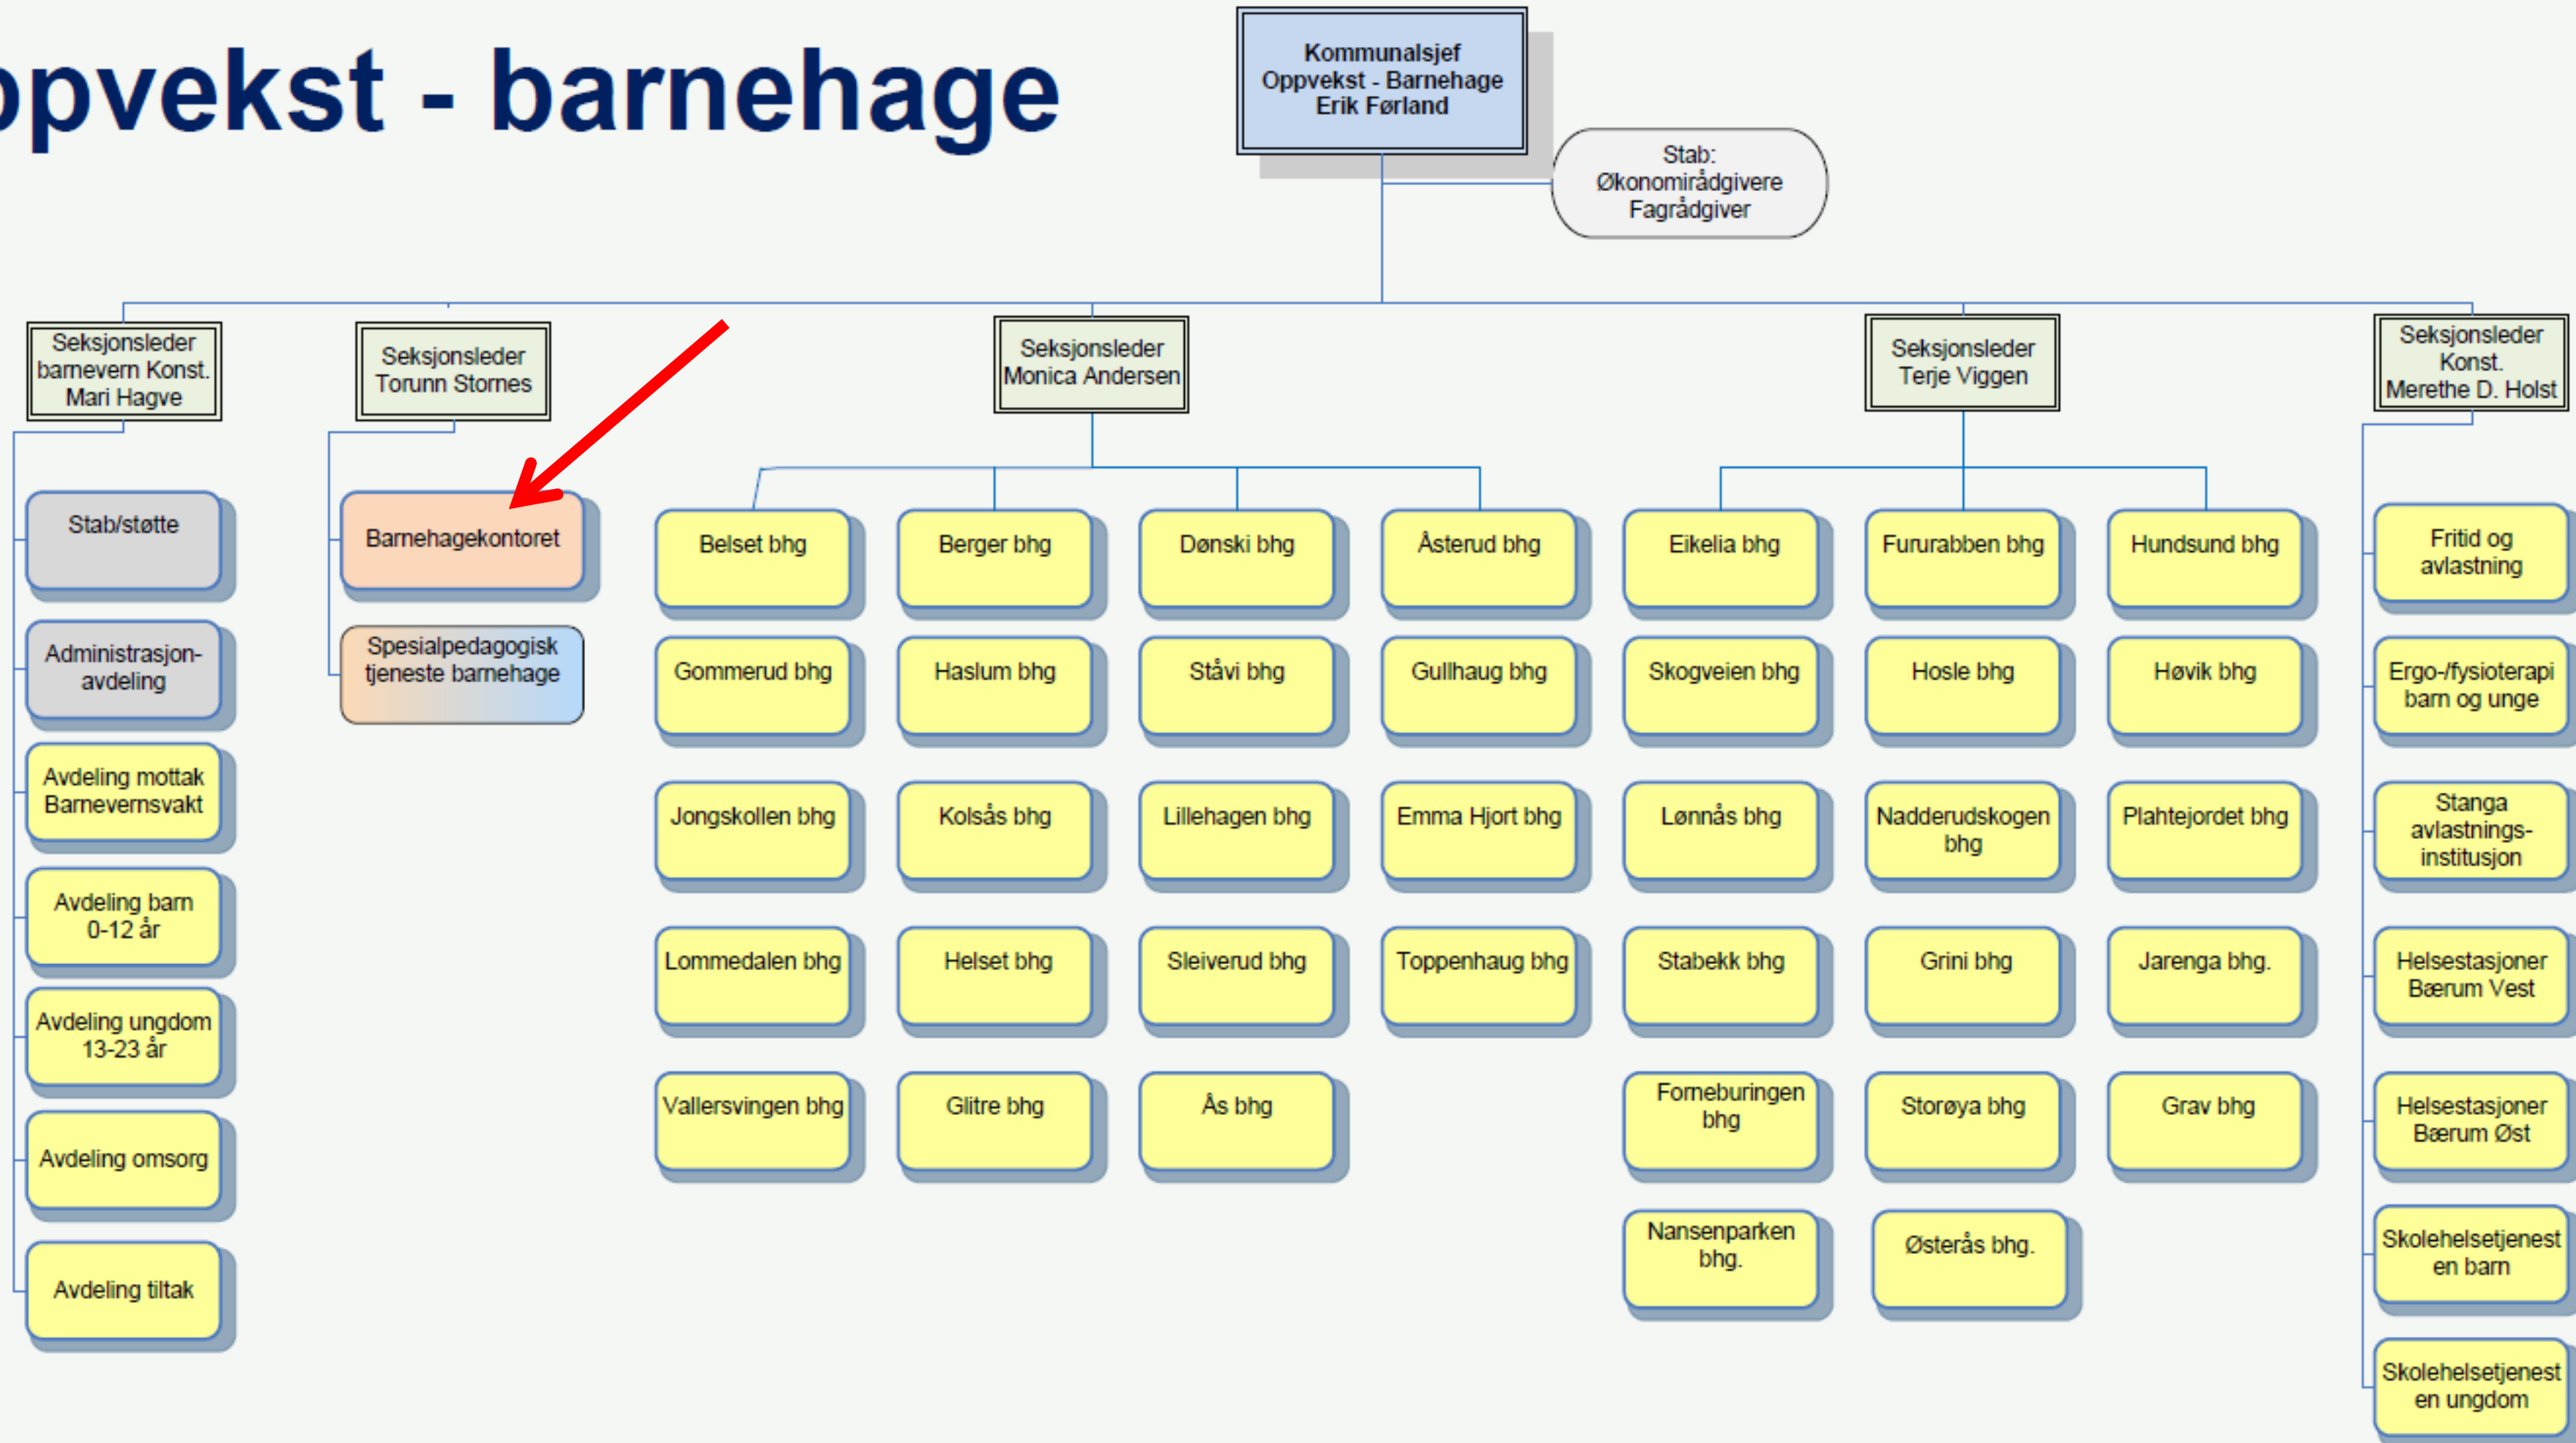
pvekst - barnehage

Kommunalsjef
Oppvekst - Barnehage
Erik Førland

Stab:
Økonomirådgivere
Fagrådgiver

Seksjonsleder
barnevern Konst.
Mari Hagve

Stab/støtte

Administrasjon-avdeling

Avdeling mottak Barnevernsvakt

Avdeling barn 0-12 år

Avdeling ungdom 13-23 år

Avdeling omsorg

Avdeling tiltak

Seksjonsleder
Torunn Stornes

Barnehagekontoret

Spesialpedagogisk tjeneste barnehage

Seksjonsleder
Monica Andersen

Belset bhg

Berger bhg

Dønski bhg

Åsterud bhg

Gommerud bhg

Haslum bhg

Ståvi bhg

Gullhaug bhg

Jongskollen bhg

Kolsås bhg

Lillehagen bhg

Emma Hjort bhg

Lommedalen bhg

Helset bhg

Sleiverud bhg

Toppenhaug bhg

Vallersvingen bhg

Glitre bhg

Ås bhg

Seksjonsleder
Terje Viggen

Eikelia bhg

Fururabben bhg

Hundsund bhg

Skogveien bhg

Hosle bhg

Høvik bhg

Lønnås bhg

Nadderudskogen bhg

Plahtejordet bhg

Stabekk bhg

Grini bhg

Jarenga bhg.

Forneburingen bhg

Storøya bhg

Grav bhg

Nansenparken bhg.

Østerås bhg.

Seksjonsleder
Konst.
Merethe D. Holst

Fritid og avlastning

Ergo-/fysioterapi barn og unge

Stanga avlastnings-institusjon

Helsestasjoner Bærum Vest

Helsestasjoner Bærum Øst

Skolehelsetjenesten barn

Skolehelsetjenesten ungdom